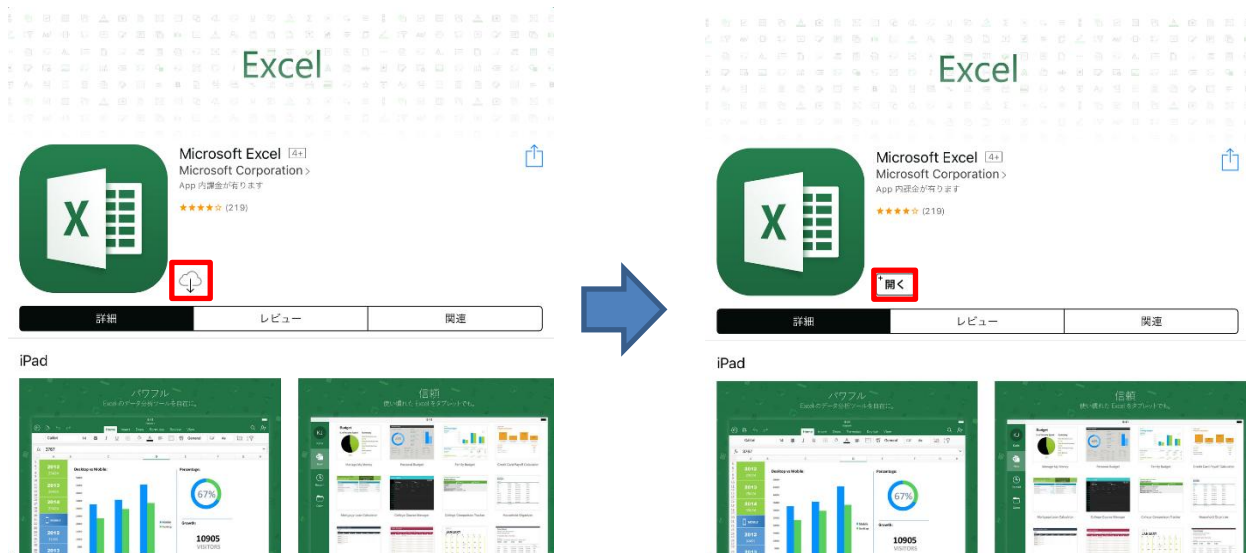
Excel

Microsoft Excel 4+
Microsoft Corporation >
App 内課金が有ります
★★★★☆ (219)

詳細 | レビュー | 関連

iPad

パワフル
Excelのデータ分析ツールを自在に。

Desktop vs Mobile

Percentage

67%

Growth

10905
VISITORS

信頼
使い慣れた Excel をタブレットでも。

Excel

Microsoft Excel 4+
Microsoft Corporation >
App 内課金が有ります
★★★★☆ (219)

開く

詳細 | レビュー | 関連

iPad

パワフル
Excelのデータ分析ツールを自在に。

Desktop vs Mobile

Percentage

67%

Growth

10905
VISITORS

信頼
使い慣れた Excel をタブレットでも。